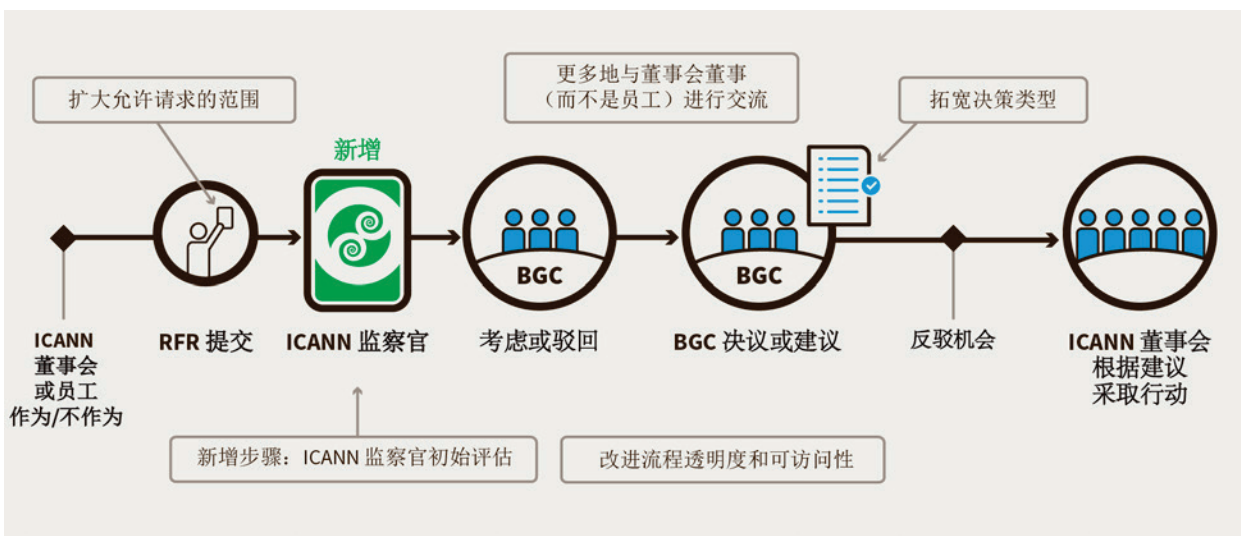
扩大允许请求的范围

更多地与董事会董事
（而不是员工）进行交流

拓宽决策类型

新增

BGC

BGC

ICANN
董事会
或员工
作为/不作为

RFR 提交

ICANN 监察官

考虑或驳回

BGC 决议或建议

反驳机会

ICANN 董事会
根据建议
采取行动

新增步骤：ICANN 监察官初始评估

改进流程透明度和可访问性